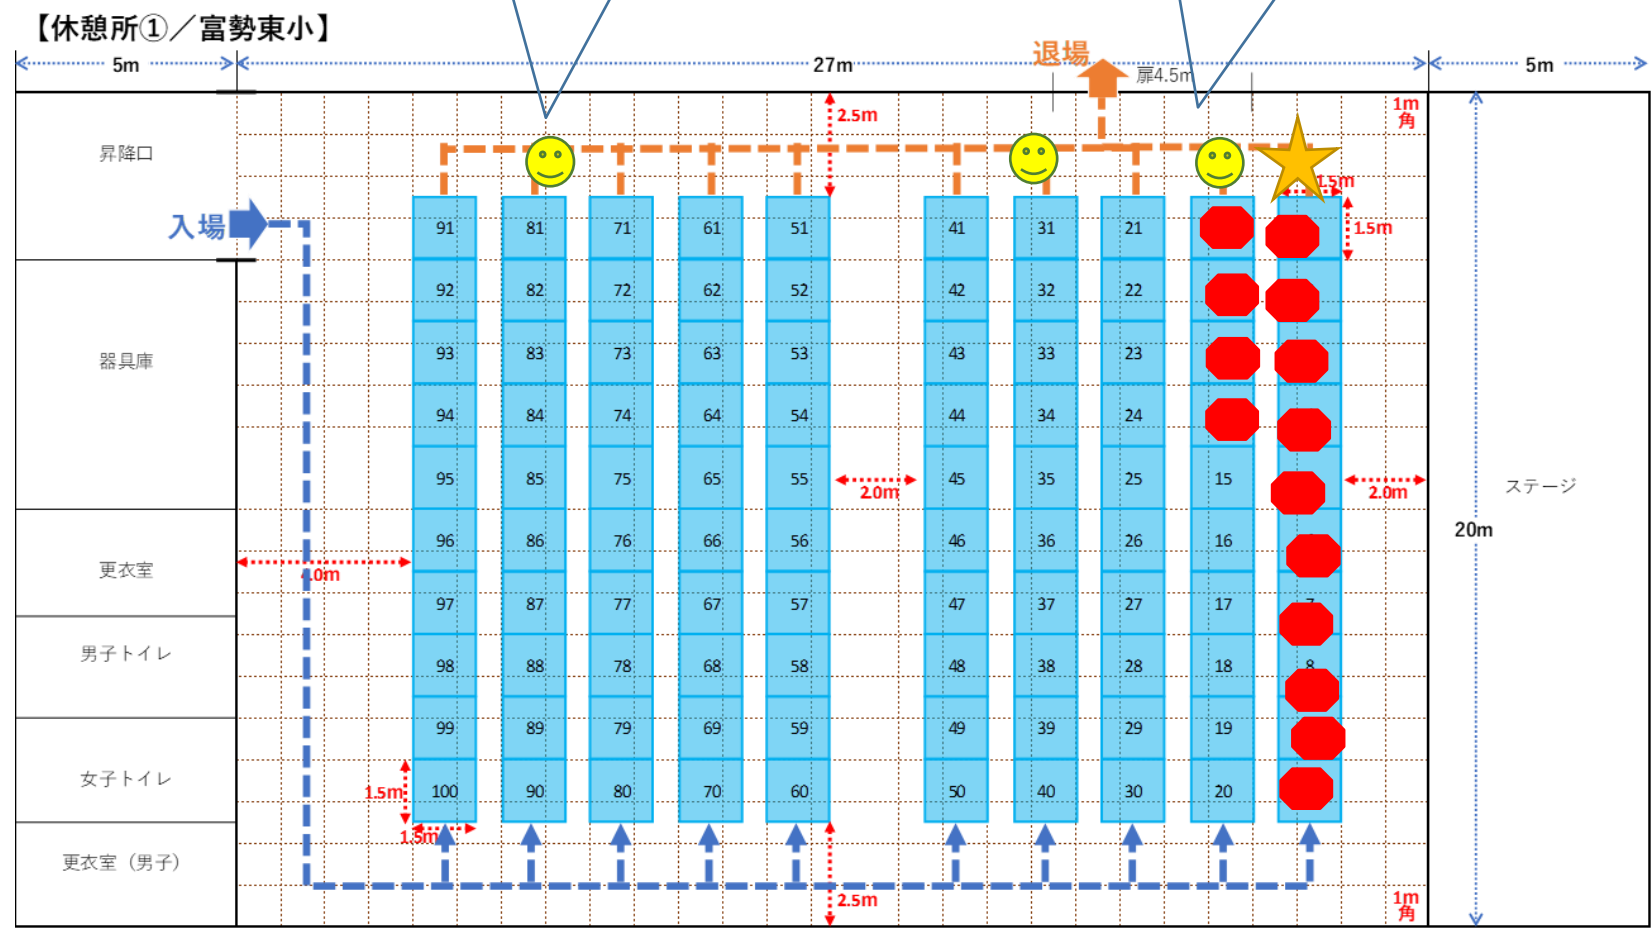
【休憩所①／富勢東小】

5m
27m
5m
退場
扉4.5m
2.5m
1m角
1.5m
1.5m
昇降口
入場
器具庫
更衣室
男子トイレ
女子トイレ
更衣室（男子）
ステージ
20m
2.0m
2.0m
1.0m
1.5m
1.5m
2.5m
1m角

| 91 | 81 | 71 | 61 | 51 | 41 | 31 | 21 | | |
|---|---|---|---|---|---|---|---|---|---|
| 92 | 82 | 72 | 62 | 52 | 42 | 32 | 22 | | |
| 93 | 83 | 73 | 63 | 53 | 43 | 33 | 23 | | |
| 94 | 84 | 74 | 64 | 54 | 44 | 34 | 24 | | |
| 95 | 85 | 75 | 65 | 55 | 45 | 35 | 25 | 15 | |
| 96 | 86 | 76 | 66 | 56 | 46 | 36 | 26 | 16 | |
| 97 | 87 | 77 | 67 | 57 | 47 | 37 | 27 | 17 | 7 |
| 98 | 88 | 78 | 68 | 58 | 48 | 38 | 28 | 18 | 8 |
| 99 | 89 | 79 | 69 | 59 | 49 | 39 | 29 | 19 | |
| 100 | 90 | 80 | 70 | 60 | 50 | 40 | 30 | 20 | |